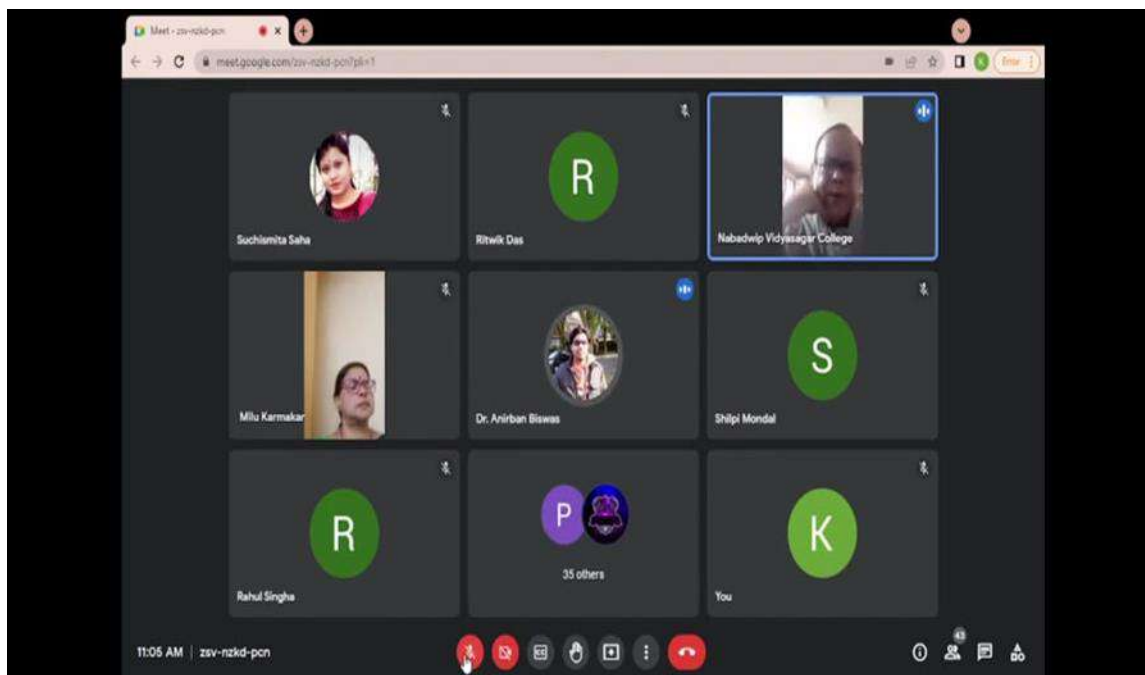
Meet - zsv-nzkd-pcn

meet.google.com/zsv-nzkd-pcn?pli=1

Error

Suchismita Saha

R

Ritwik Das

Nabadwip Vidyasagar College

Milu Karmakar

Dr. Anirban Biswas

S

Shilpi Mondal

R

Rahul Singha

P

35 others

K

You

11:05 AM | zsv-nzkd-pcn

43